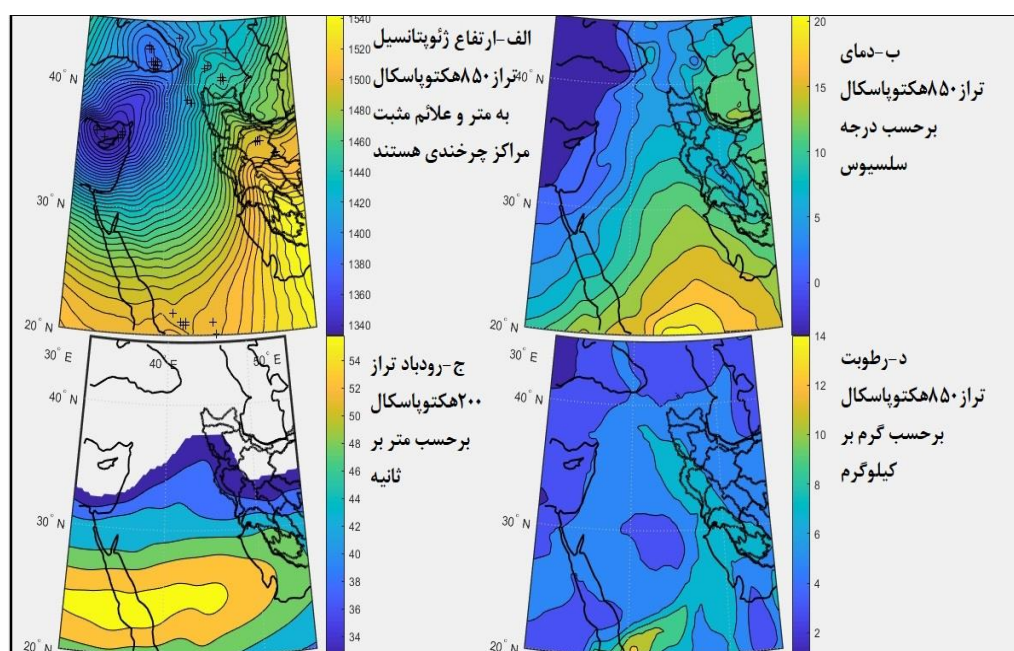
الف-ارتفاع ژئوپتانسیل تراز ۸۵۰هکتوپاسکال به متر و علائم مثبت مراکز چرخندی هستند

1540
1520
1500
1480
1460
1440
1420
1400
1380
1360
1340

40° N
30° N
20° N

ب-دمای تراز ۸۵۰هکتوپاسکال برحسب درجه سلسیوس

20
15
10
5
0

40° N
30° N
20° N

ج-رودباد تراز ۲۰۰هکتوپاسکال برحسب متر بر ثانیه

54
52
50
48
46
44
42
40
38
36
34

30° E
40° E
50° E
40° N
30° N
20° N

د-رطوبت تراز ۸۵۰هکتوپاسکال برحسب گرم بر کیلوگرم

14
12
10
8
6
4
2

30° E
40° N
30° N
20° N